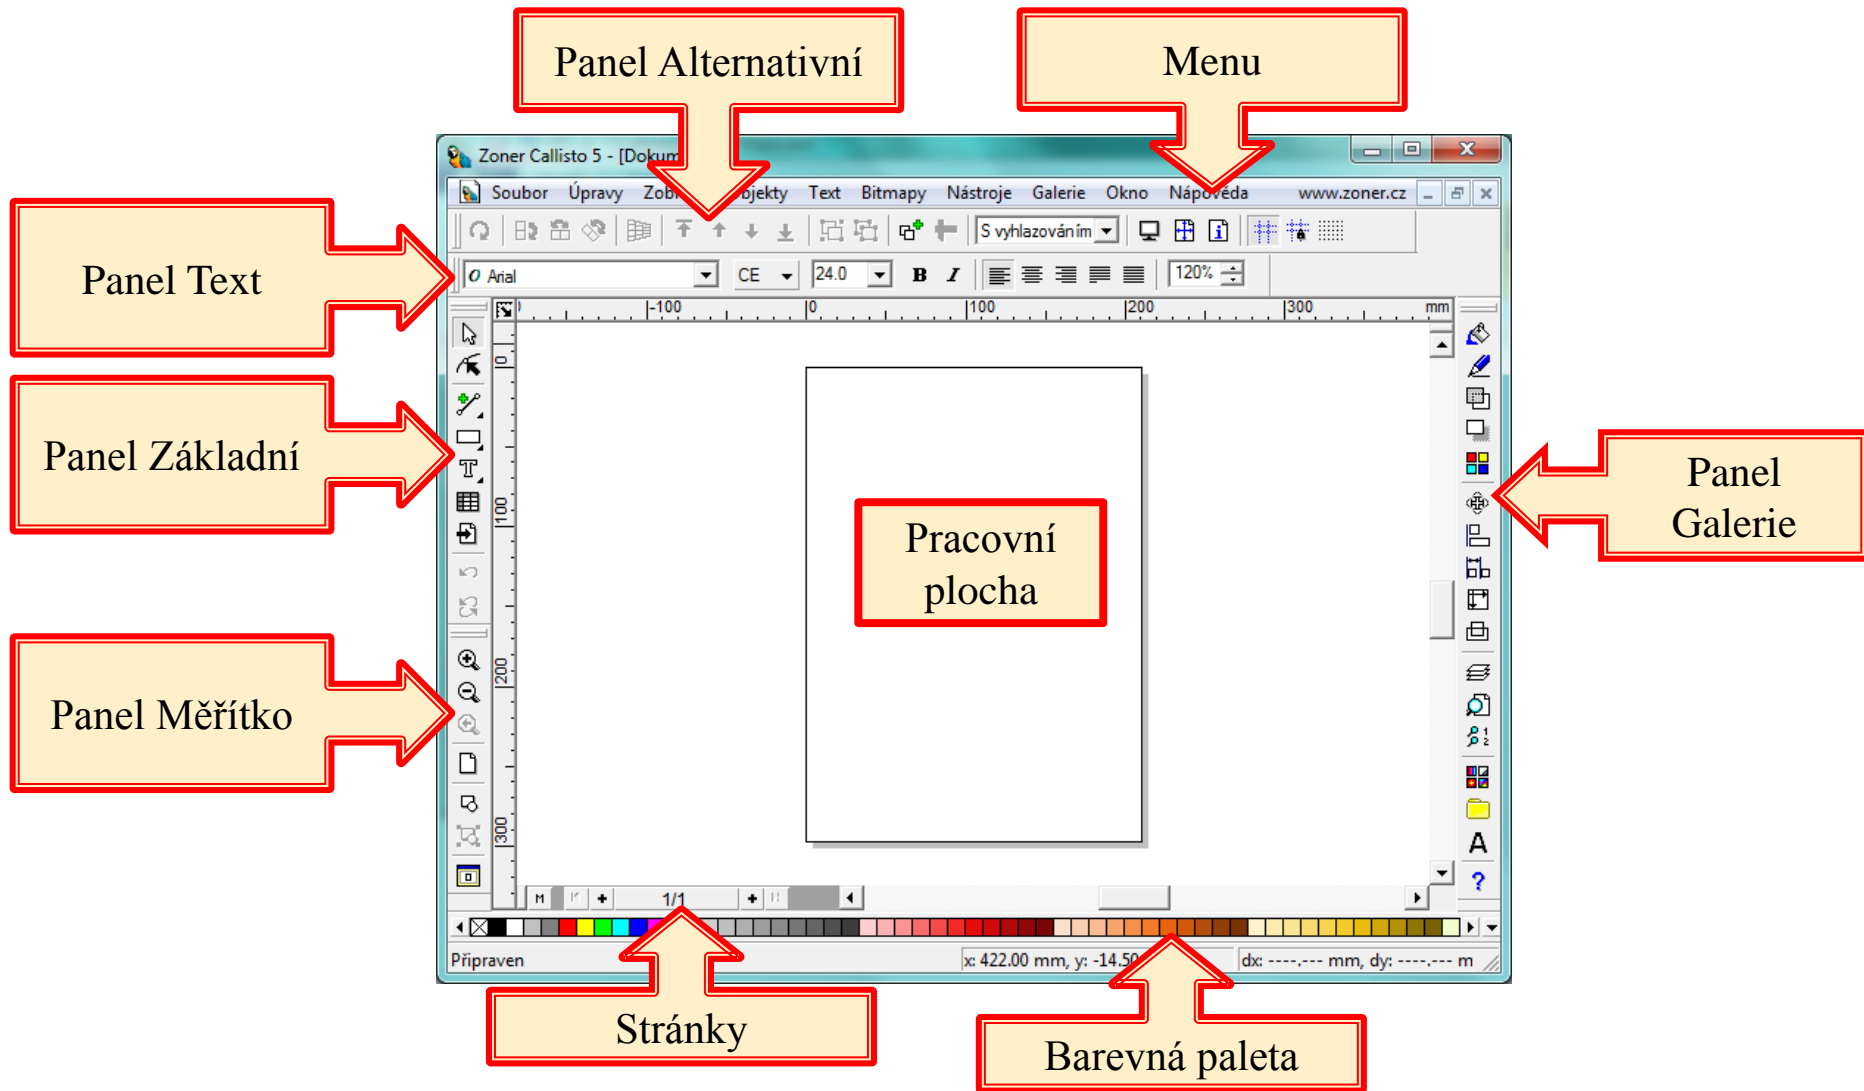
Panel Alternativní

Menu

Zoner Callisto 5 - [Dokum

Soubor Úpravy Zob bjekty Text Bitmapy Nástroje Galerie Okno Nápověda www.zoner.cz

S vyhlazováním

Arial CE 24.0 B I 120%

Panel Text

Panel Základní

Panel Měřítko

-100 0 100 200 300 mm

0 100 200 300

Pracovní plocha

Panel Galerie

1/1

Připraven

x: 422.00 mm, y: -14.50

dx: ----.--- mm, dy: ----.--- m

Stránky

Barevná paleta